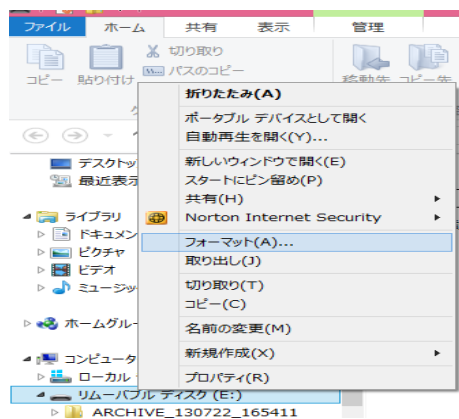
ファイル
ホーム
共有
表示
管理
コピー
貼り付け
切り取り
パスのコピー
移動先
コピー先
デスクトッ
最近表示
ライブラリ
ドキュメン
ピクチャ
ビデオ
ミュージッ
ホームグル
コンピュータ
ローカル
リムーバブル ディスク (E:)
ARCHIVE_130722_165411

折りたたみ(A)
ポータブル デバイスとして開く
自動再生を開く(Y)...
新しいウィンドウで開く(E)
スタートにピン留め(P)
共有(H)
Norton Internet Security
フォーマット(A)...
取り出し(J)
切り取り(T)
コピー(C)
名前の変更(M)
新規作成(X)
プロパティ(R)